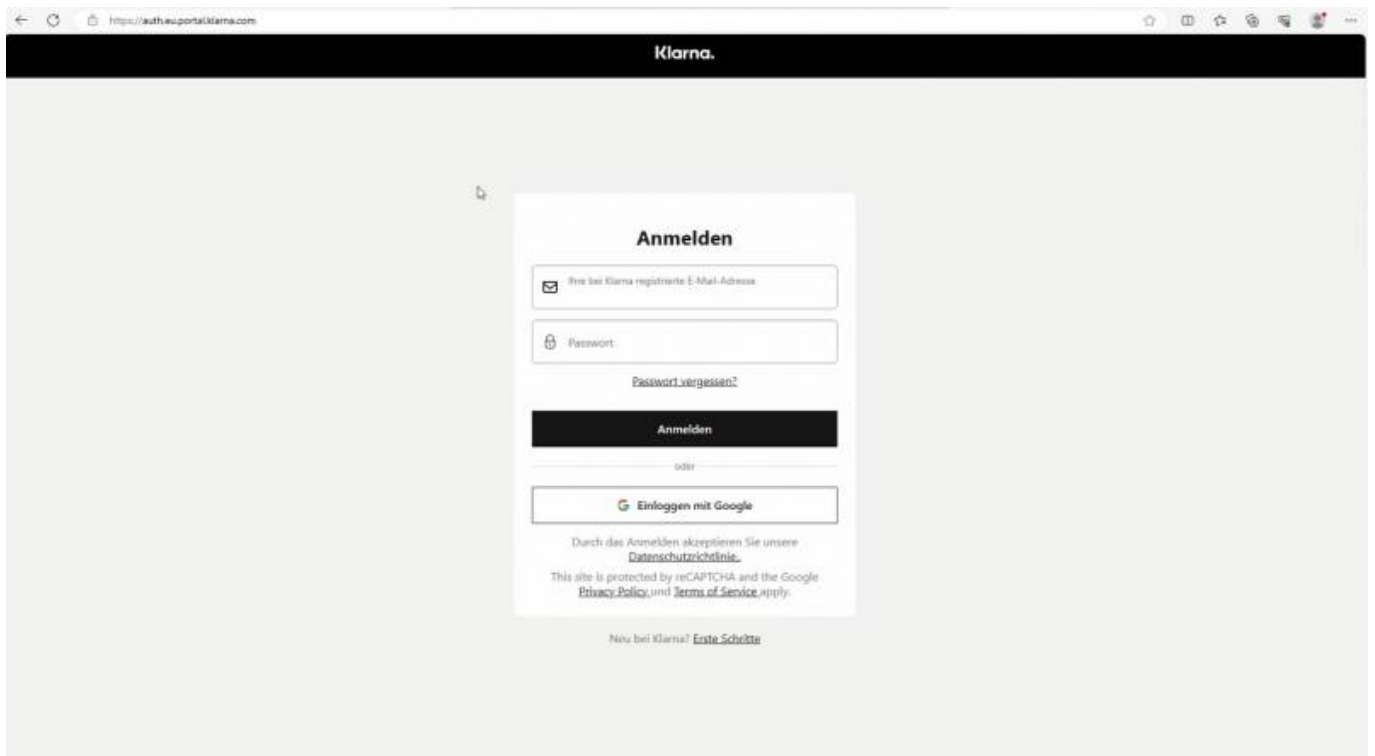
https://auth.eu.portal.klarna.com

Klarna.

Anmelden

Ihre bei Klarna registrierte E-Mail-Adresse

Passwort

Passwort vergessen?

Anmelden

oder

Einloggen mit Google

Durch das Anmelden akzeptieren Sie unsere Datenschutzrichtlinie.

This site is protected by reCAPTCHA and the Google Privacy Policy und Terms of Service apply.

Neu bei Klarna? Erste Schritte